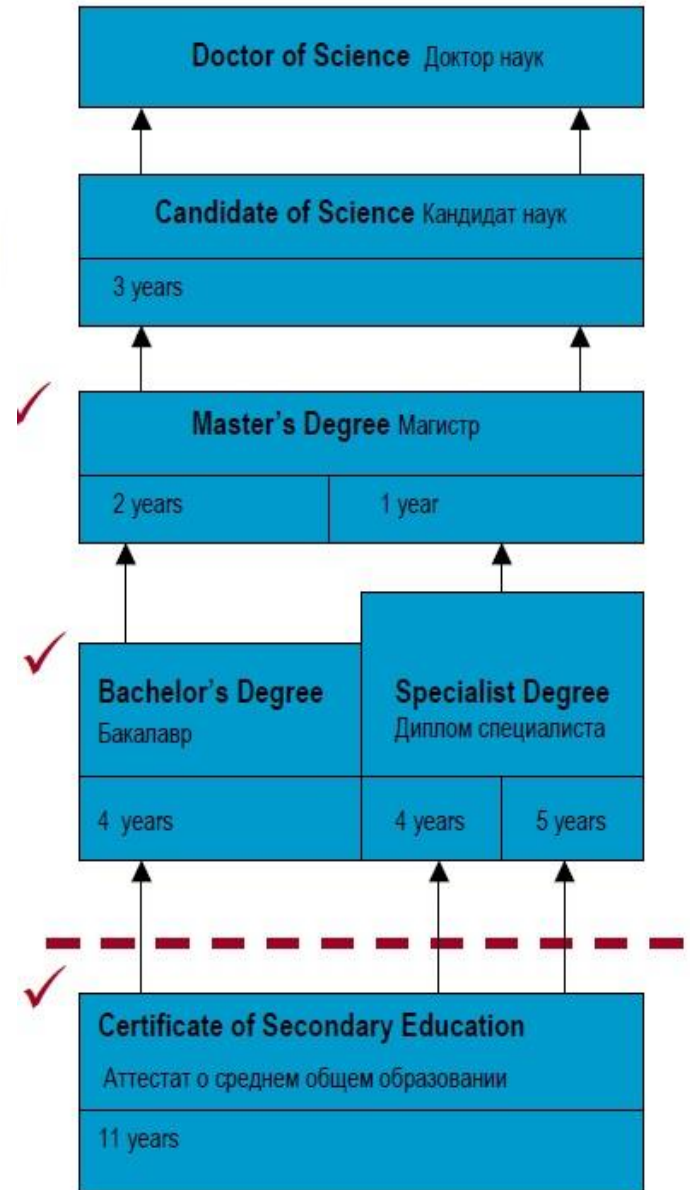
Doctor of Science Доктор наук

Candidate of Science Кандидат наук

3 years

✓

Master's Degree Магистр

2 years

1 year

✓

Bachelor's Degree

Бакалавр

Specialist Degree

Диплом специалиста

4 years

4 years

5 years

✓

Certificate of Secondary Education

Аттестат о среднем общем образовании

11 years